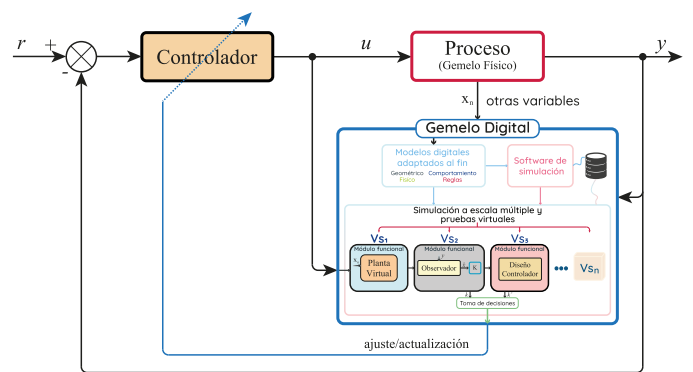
$r$ + - Controlador $u$ Proceso (Gemelo Físico) $y$

$x_n$ otras variables

Gemelo Digital

Modelos digitales adaptados al fin

Geométrico Comportamiento Físico Reglas

Software de simulación

Simulación a escala múltiple y pruebas virtuales

$Vs_1$ $Vs_2$ $Vs_3$

Módulo funcional Módulo funcional Módulo funcional

$x_n$ Planta Virtual

$\hat{x}$ Observador K

Diseño Controlador

••• $Vs_n$

Toma de decisiones

ajuste/actualización